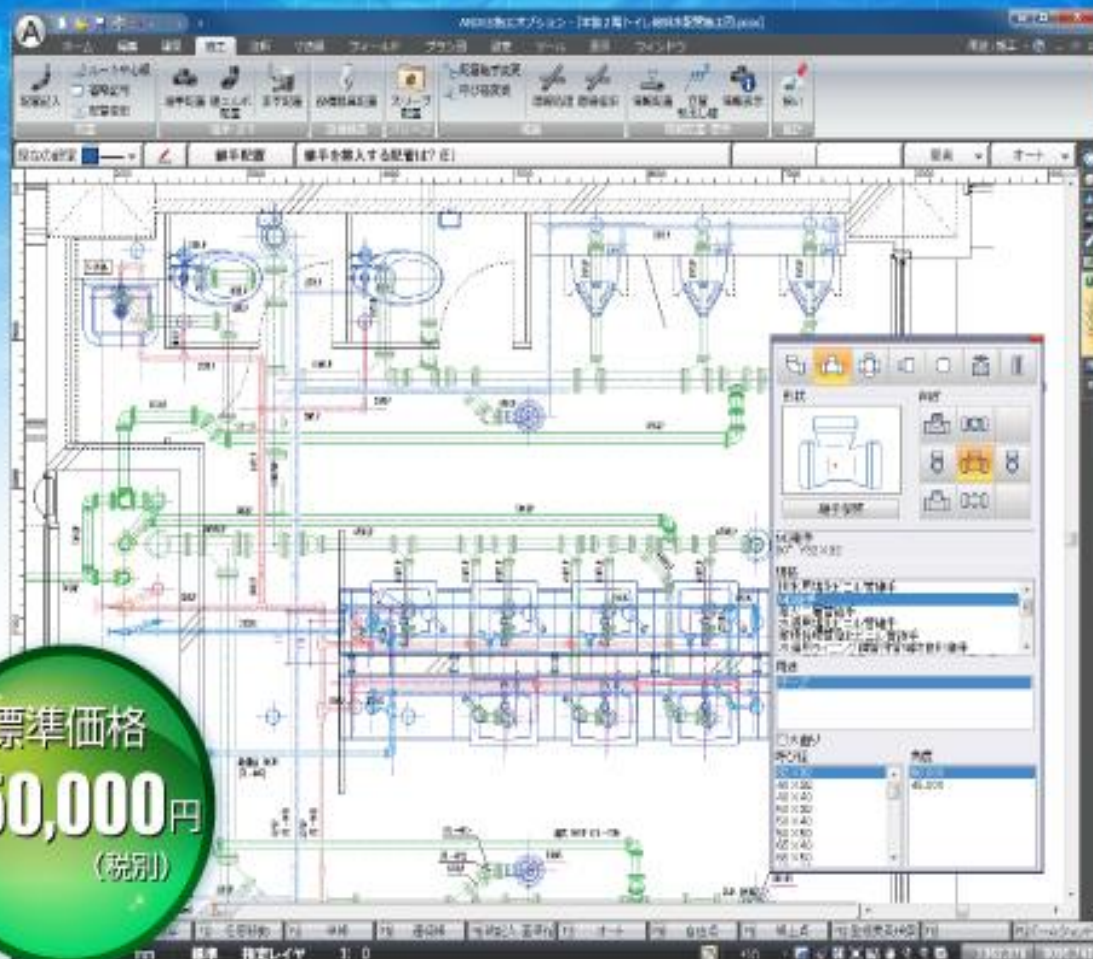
ホーム 編集 描画 加工 注釈 空調 フィールド プラン図 設定 ツール 表示 ウィンドウ

配管記入
ルートから曲
優先改修
継手配置
継手入換
エルボ配置
接手配置
器具接続
スリーブ配置
配管形状変更
平行配管
立管記入
配管継手
配管表示
削除

継手配置
継手を挿入する配管は?(E)

形状
継手変更
種類
径
大曲り
呼び径
角度

標準価格
50,000円
(税別)